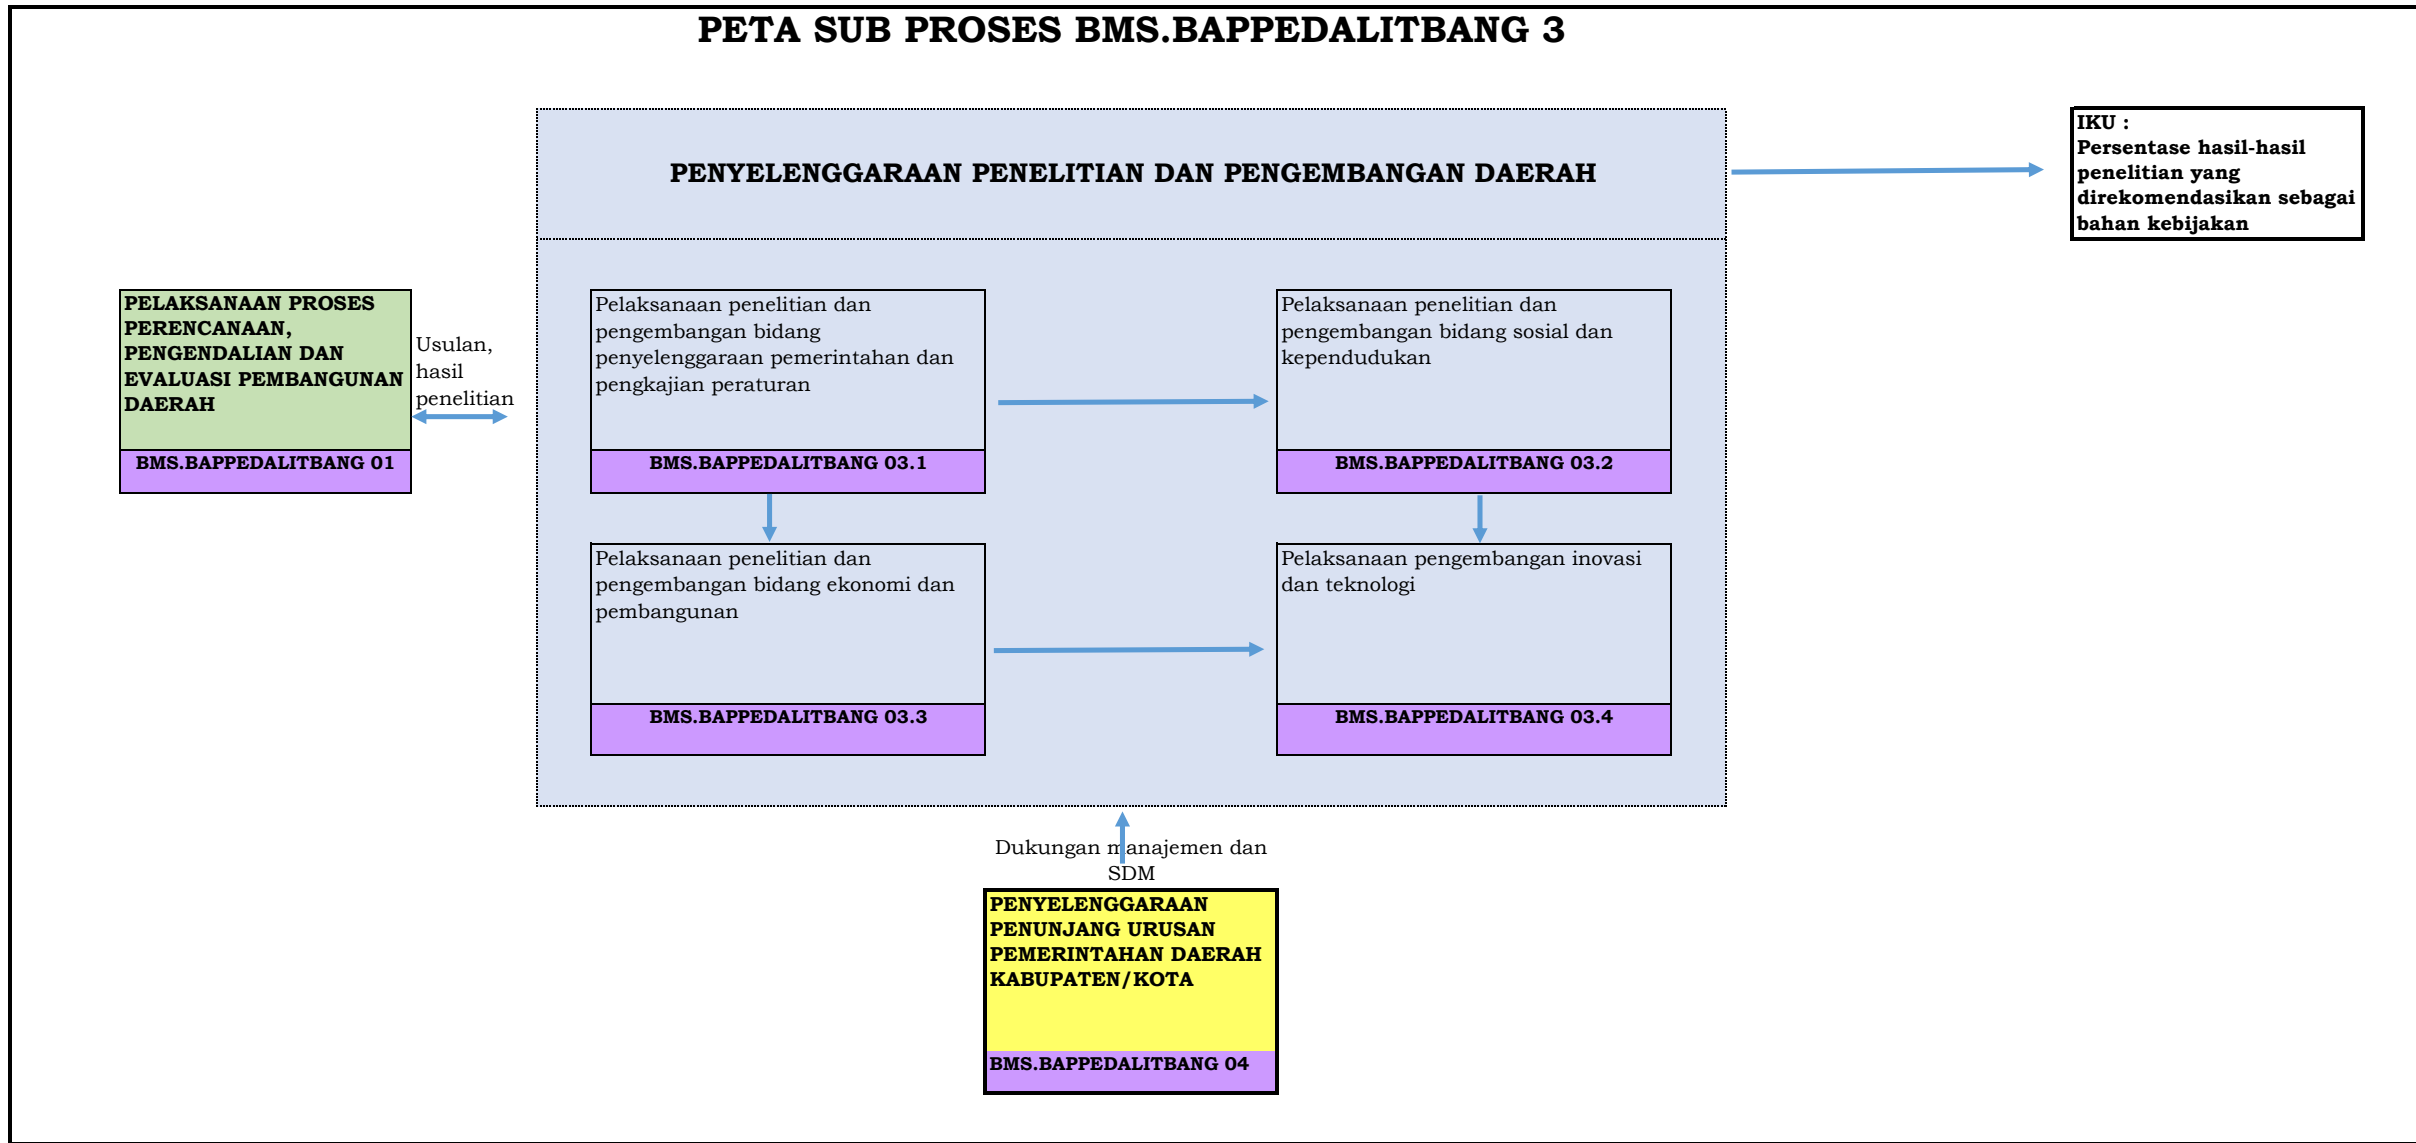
PETA SUB PROSES BMS.BAPPEDALITBANG 3

PENYELENGGARAAN PENELITIAN DAN PENGEMBANGAN DAERAH

IKU :
Persentase hasil-hasil penelitian yang direkomendasikan sebagai bahan kebijakan

PELAKSANAAN PROSES PERENCANAAN, PENGENDALIAN DAN EVALUASI PEMBANGUNAN DAERAH

BMS.BAPPEDALITBANG 01

Usulan, hasil penelitian

Pelaksanaan penelitian dan pengembangan bidang penyelenggaraan pemerintahan dan pengkajian peraturan

BMS.BAPPEDALITBANG 03.1

Pelaksanaan penelitian dan pengembangan bidang sosial dan kependudukan

BMS.BAPPEDALITBANG 03.2

Pelaksanaan penelitian dan pengembangan bidang ekonomi dan pembangunan

BMS.BAPPEDALITBANG 03.3

Pelaksanaan pengembangan inovasi dan teknologi

BMS.BAPPEDALITBANG 03.4

Dukungan manajemen dan SDM

PENYELENGGARAAN PENUNJANG URUSAN PEMERINTAHAN DAERAH KABUPATEN/KOTA

BMS.BAPPEDALITBANG 04